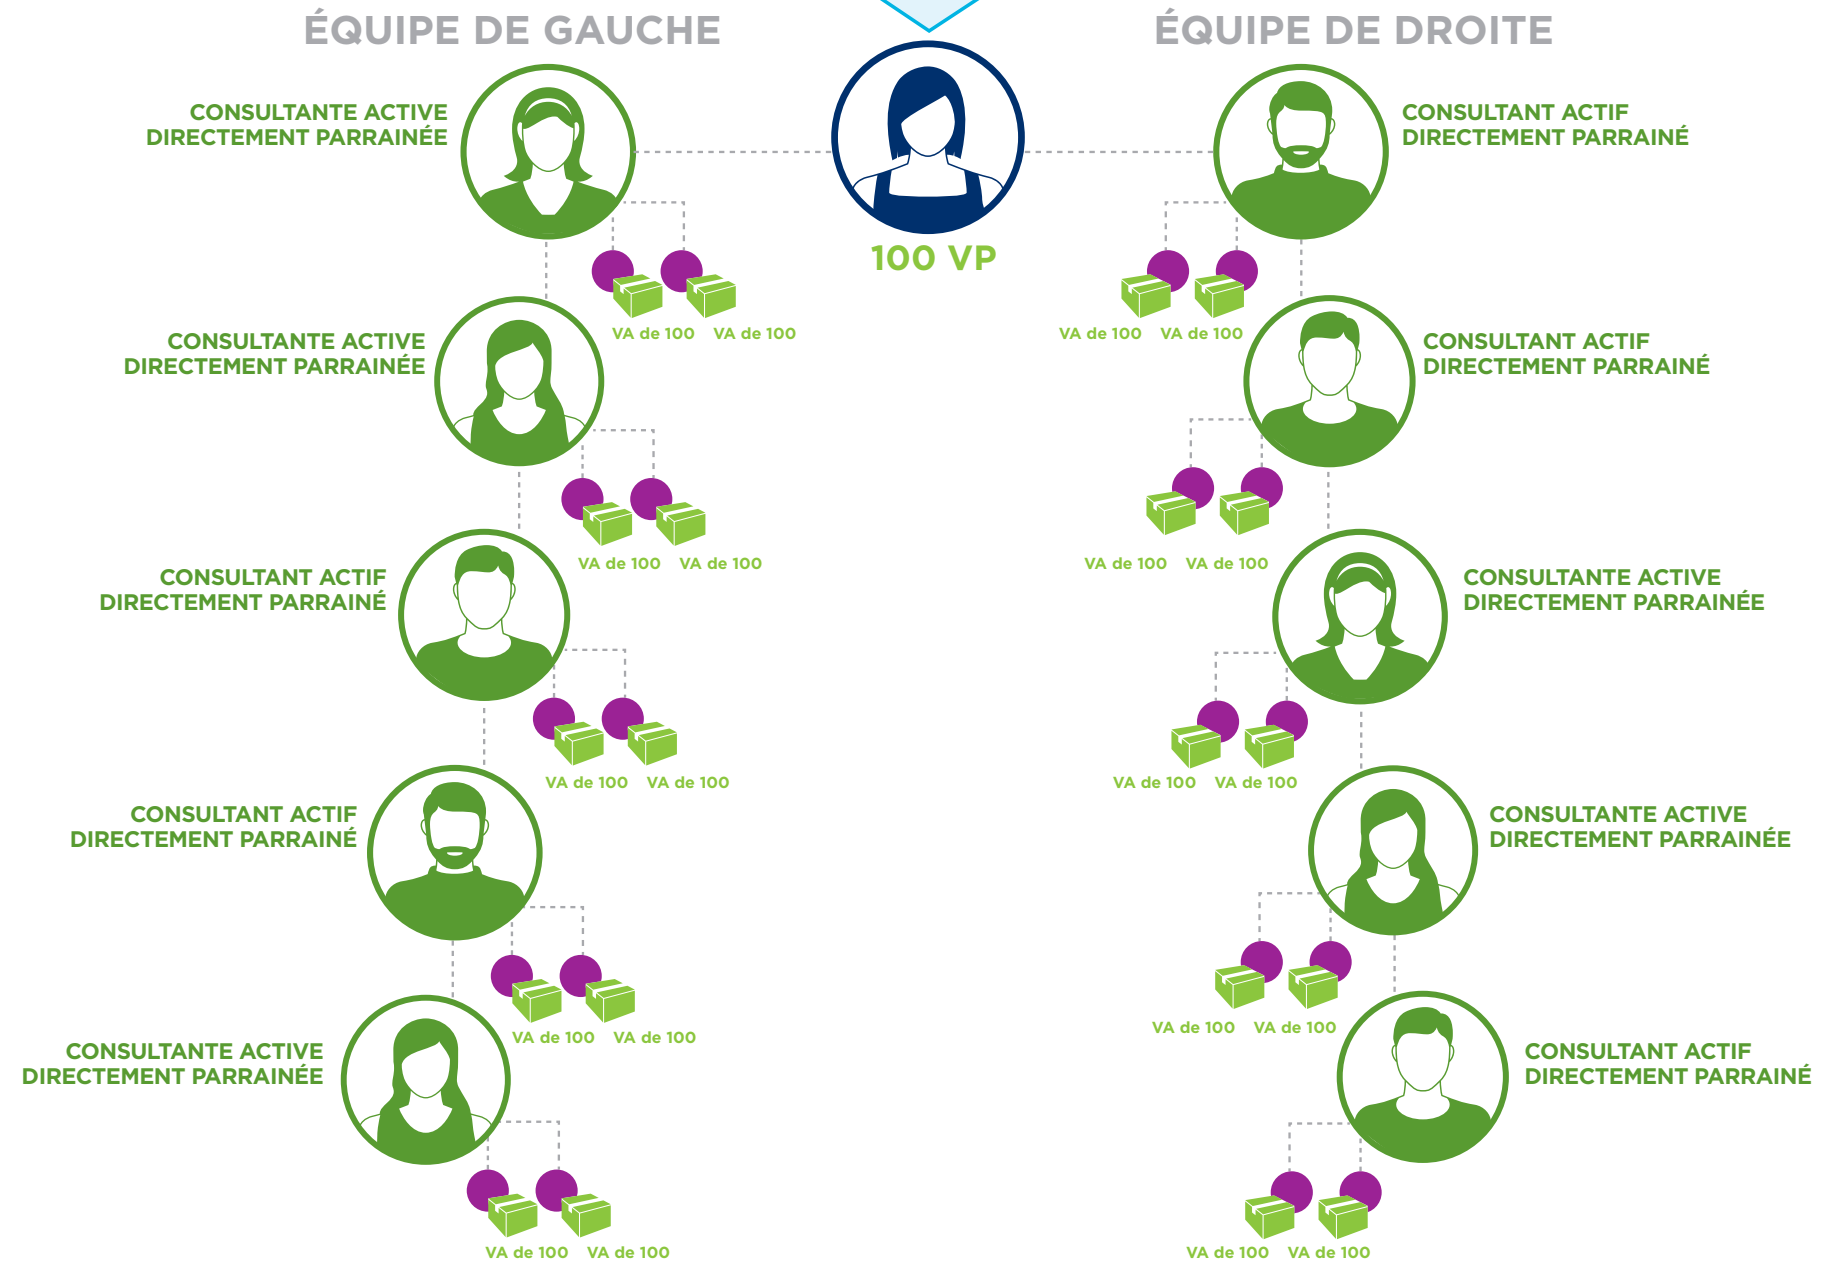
ÉQUIPE DE GAUCHE

ÉQUIPE DE DROITE

100 VP

CONSULTANTE ACTIVE DIRECTEMENT PARRAINÉE

VA de 100 VA de 100

CONSULTANTE ACTIVE DIRECTEMENT PARRAINÉE

VA de 100 VA de 100

CONSULTANT ACTIF DIRECTEMENT PARRAINÉ

VA de 100 VA de 100

CONSULTANT ACTIF DIRECTEMENT PARRAINÉ

VA de 100 VA de 100

CONSULTANTE ACTIVE DIRECTEMENT PARRAINÉE

VA de 100 VA de 100

CONSULTANT ACTIF DIRECTEMENT PARRAINÉ

VA de 100 VA de 100

CONSULTANT ACTIF DIRECTEMENT PARRAINÉ

VA de 100 VA de 100

CONSULTANTE ACTIVE DIRECTEMENT PARRAINÉE

VA de 100 VA de 100

CONSULTANTE ACTIVE DIRECTEMENT PARRAINÉE

VA de 100 VA de 100

CONSULTANT ACTIF DIRECTEMENT PARRAINÉ

VA de 100 VA de 100